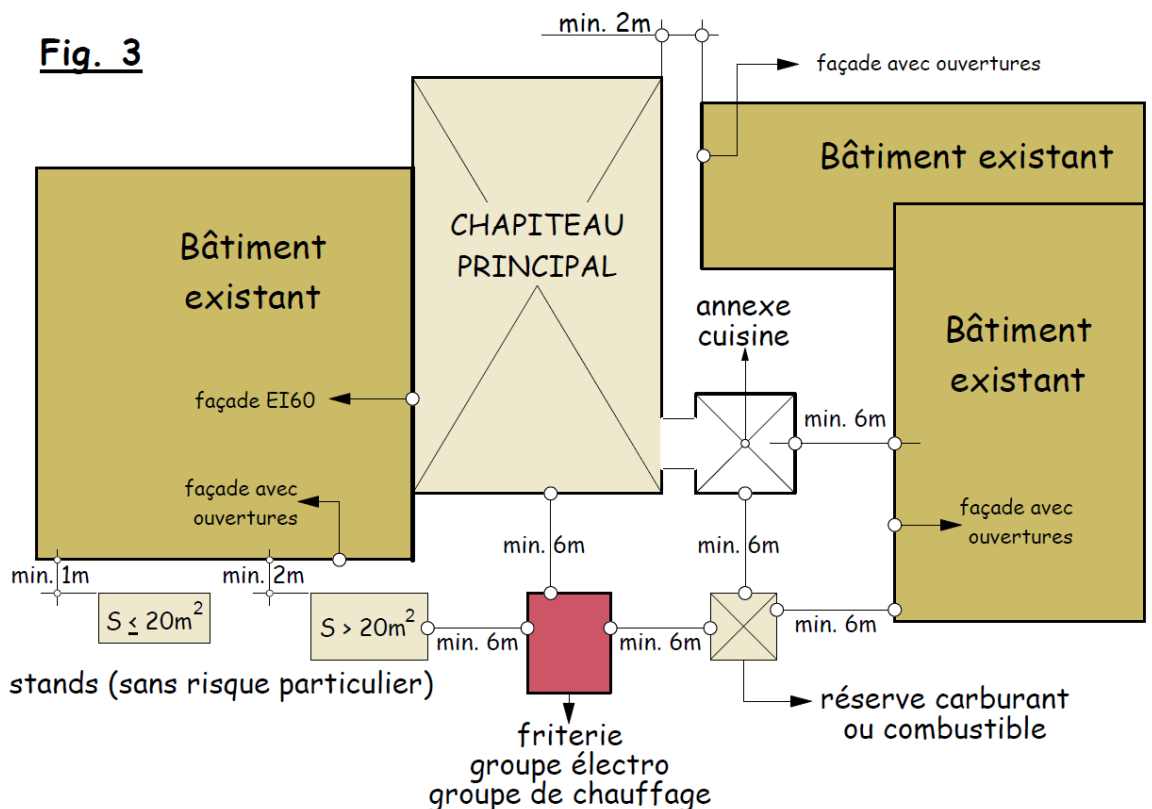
Fig. 3

min. 2m

façade avec ouvertures

Bâtiment existant

Bâtiment existant

CHAPITEAU PRINCIPAL

annexe cuisine

Bâtiment existant

façade EI60

min. 6m

façade avec ouvertures

façade avec ouvertures

min. 6m

min. 6m

min. 1m

min. 2m

$S \leq 20m^2$

$S > 20m^2$

min. 6m

min. 6m

min. 6m

stands (sans risque particulier)

réserve carburant ou combustible

friterie
groupe électro
groupe de chauffage